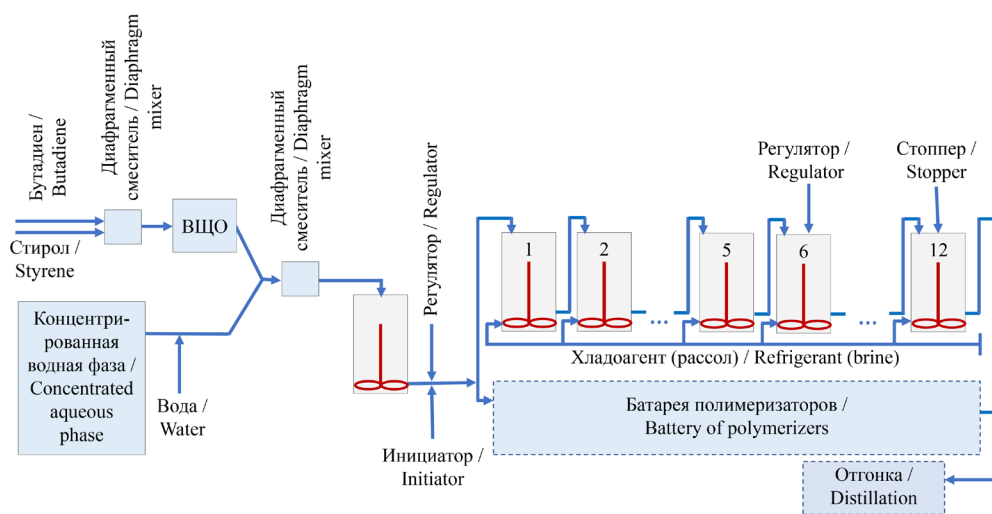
Бутадиен / Butadiene

Стирол / Styrene

Диафрагменный смеситель / Diaphragm mixer

ВЩО

Диафрагменный смеситель / Diaphragm mixer

Концентрированная водная фаза / Concentrated aqueous phase

Вода / Water

Регулятор / Regulator

Инициатор / Initiator

Регулятор / Regulator

Стоппер / Stopper

1

2

...

5

6

...

12

Хладоагент (рассол) / Refrigerant (brine)

Батарея полимеризаторов / Battery of polymerizers

Отгонка / Distillation